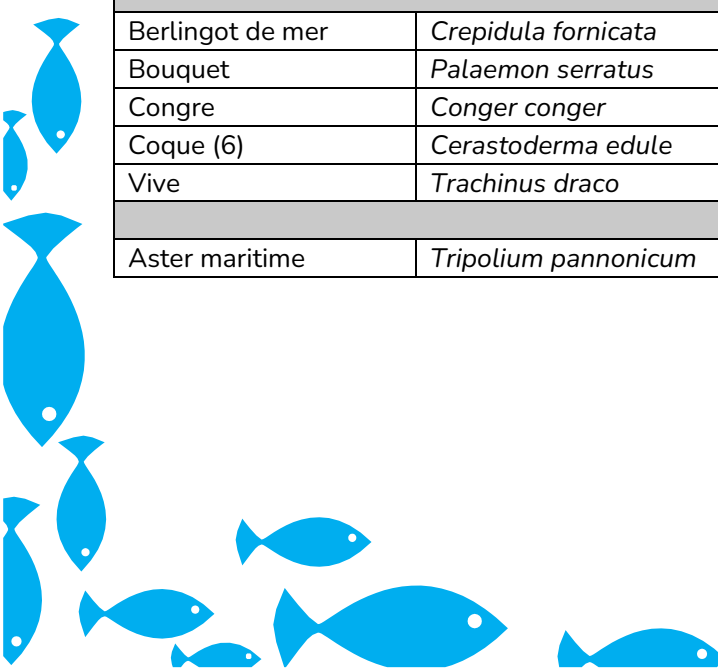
| | |
|---|---|
| Berlingot de mer | *Crepidula fornicata* |
| Bouquet | *Palaemon serratus* |
| Congre | *Conger conger* |
| Coque (6) | *Cerastoderma edule* |
| Vive | *Trachinus draco* |
| | |
| Aster maritime | *Tripolium pannonicum* |